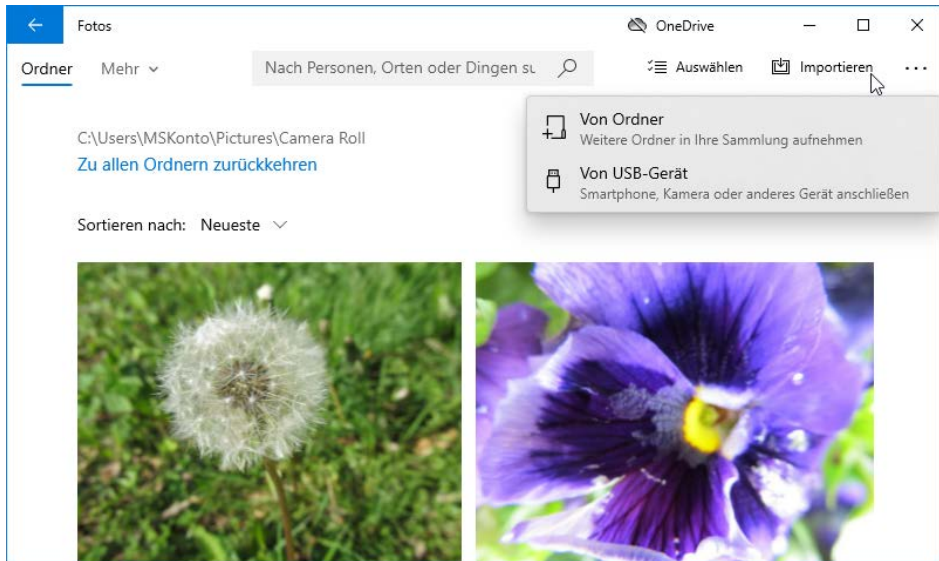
Fotos

OneDrive

Ordner Mehr

Nach Personen, Orten oder Dingen su

Auswählen Importieren ...

C:\Users\MSKonto\Pictures\Camera Roll
Zu allen Ordnern zurückkehren

Von Ordner
Weitere Ordner in Ihre Sammlung aufnehmen

Von USB-Gerät
Smartphone, Kamera oder anderes Gerät anschließen

Sortieren nach: Neueste